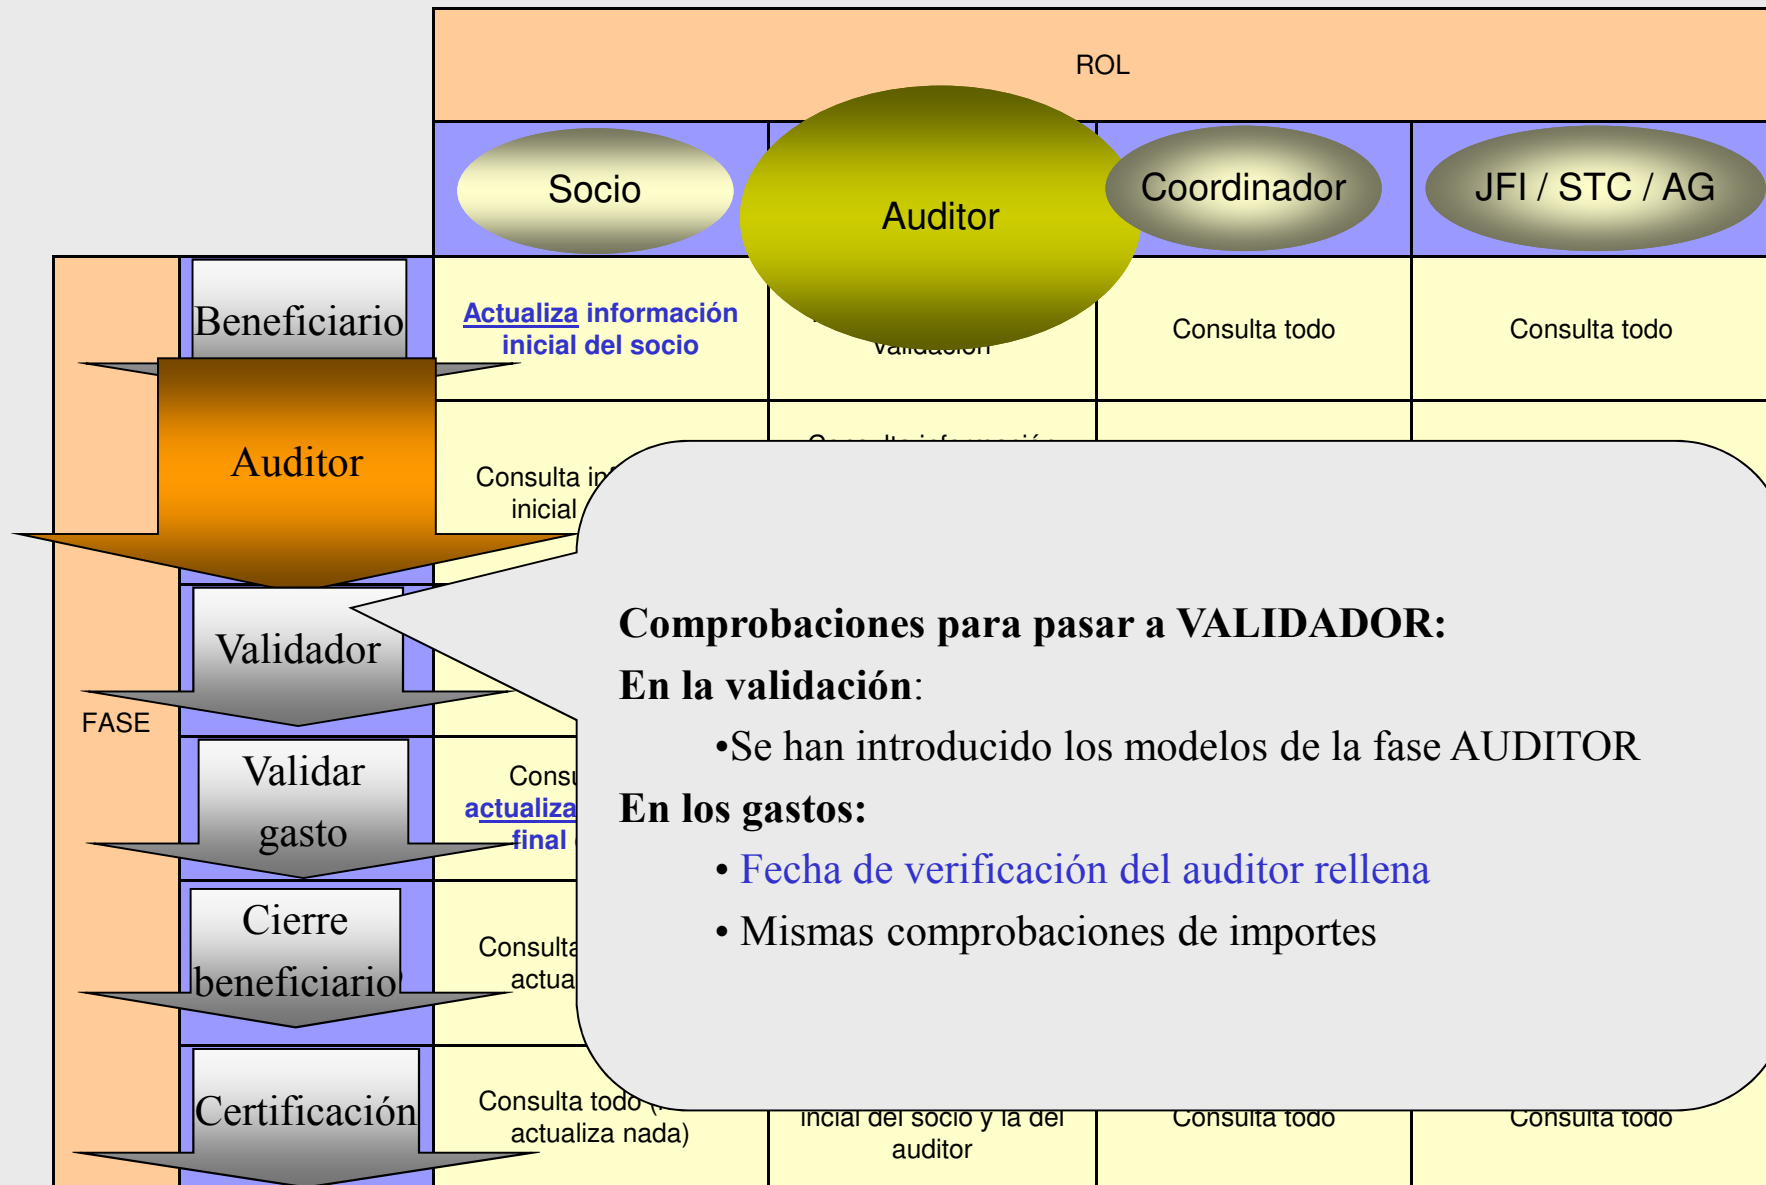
ROL

Socio

Auditor

Coordinador

JFI / STC / AG

FASE

Beneficiario

Actualiza información inicial del socio

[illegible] validación

Consulta todo

Consulta todo

Auditor

Consulta in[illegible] inicial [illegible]

Validador

Validar gasto

Cons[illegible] actualiza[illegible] final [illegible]

Cierre beneficiario

Consulta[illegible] actua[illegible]

Certificación

Consulta todo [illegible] actualiza nada)

incial del socio y la del auditor

Consulta todo

Consulta todo

Comprobaciones para pasar a VALIDADOR:

En la validación:

•Se han introducido los modelos de la fase AUDITOR

En los gastos:

• Fecha de verificación del auditor rellena

• Mismas comprobaciones de importes